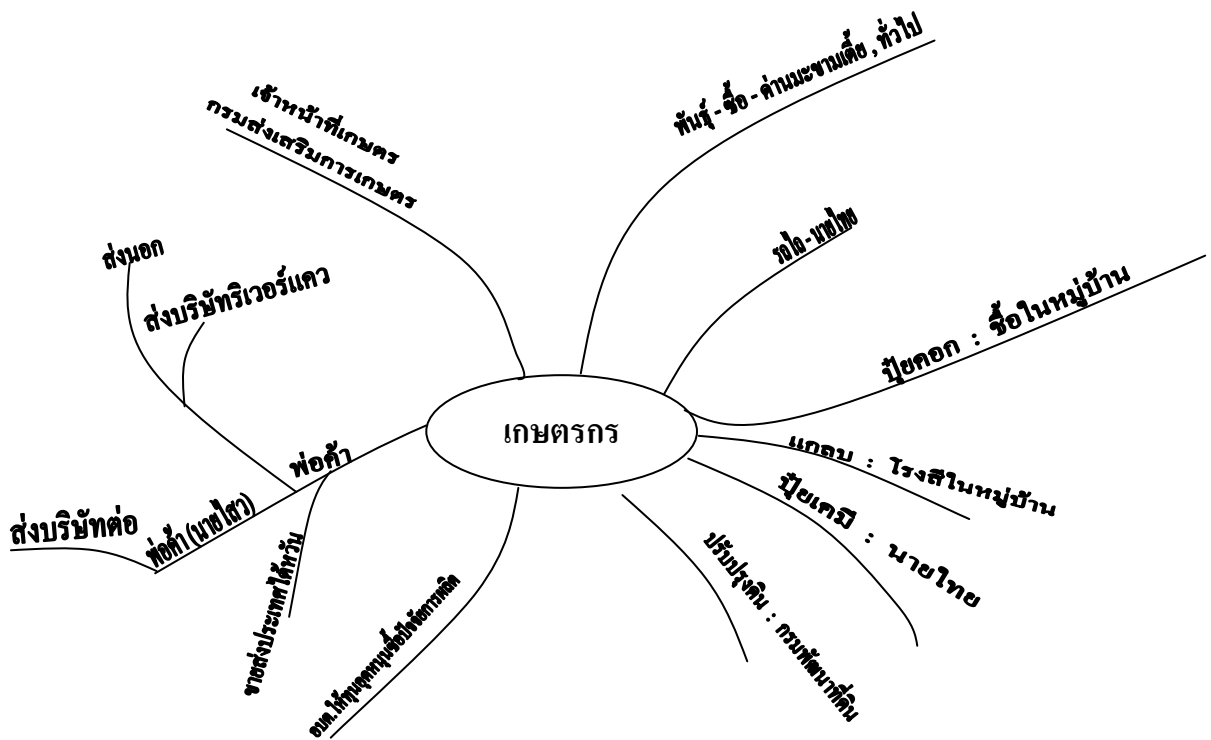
เกษตรกร

เจ้าหน้าที่เกษตร
กรมส่งเสริมการเกษตร

พันธุ์ - ซื้อ - ด่านมะขามเตี้ย , ทั่วไป

รถไถ - นายไทย

ปุ๋ยคอก : ซื้อในหมู่บ้าน

แกลบ : โรงสีในหมู่บ้าน

ปุ๋ยเคมี : นายไทย

ปรับปรุงดิน : กรมพัฒนาที่ดิน

ธกส. ให้ทุนกู้ยืมซื้อปัจจัยการผลิต

ขายส่งประเทศไต้หวัน

พ่อค้า

พ่อค้า (นายไสว)

ส่งบริษัทต่อ

ส่งบริษัทริเวอร์แคว

ส่งนอก